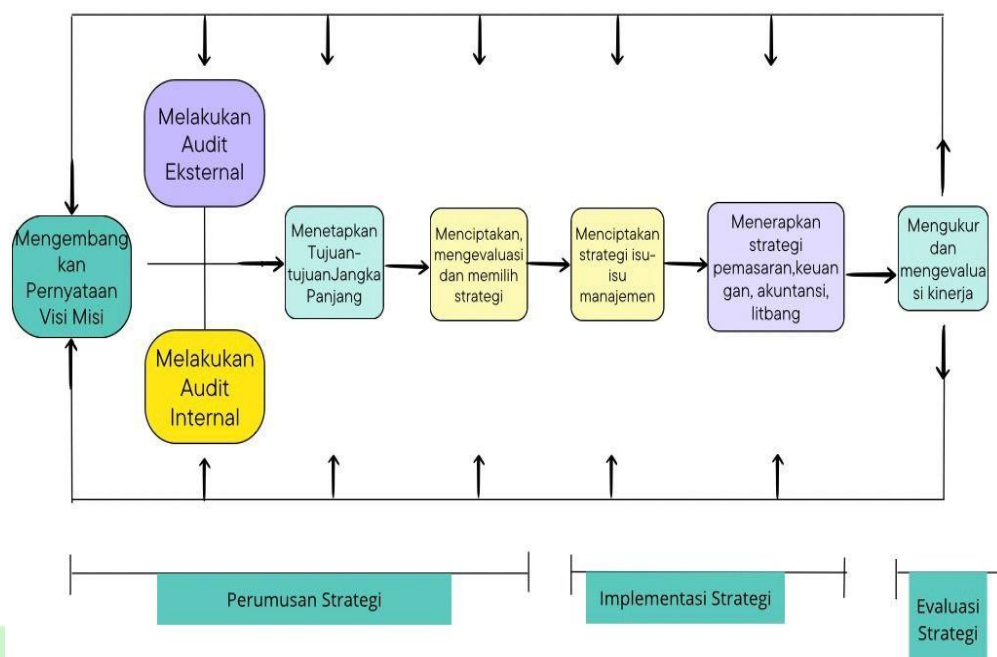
Melakukan Audit Eksternal

Mengembangkan Pernyataan Visi Misi

Menetapkan Tujuan-tujuanJangka Panjang

Menciptakan, mengevaluasi dan memilih strategi

Menciptakan strategi isu-isu manajemen

Menerapkan strategi pemasaran,keuangan, akuntansi, litbang

Mengukur dan mengevaluasi kinerja

Melakukan Audit Internal

Perumusan Strategi

Implementasi Strategi

Evaluasi Strategi